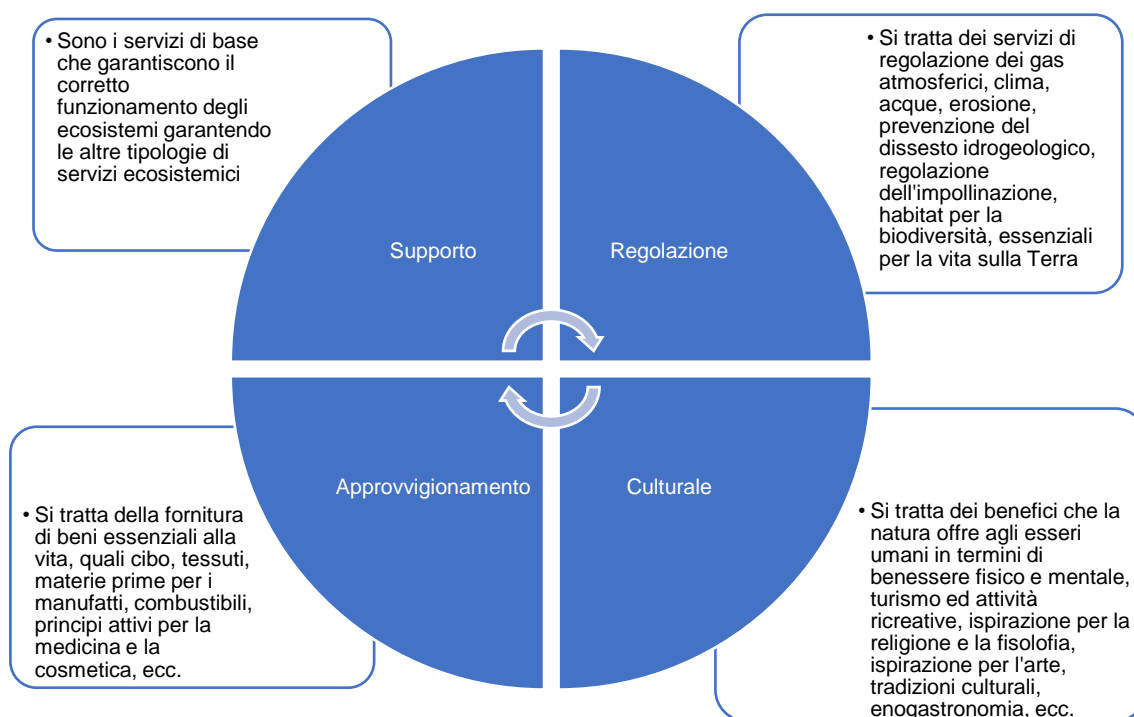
• Sono i servizi di base che garantiscono il corretto funzionamento degli ecosistemi garantendo le altre tipologie di servizi ecosistemici

• Si tratta dei servizi di regolazione dei gas atmosferici, clima, acque, erosione, prevenzione del dissesto idrogeologico, regolazione dell'impollinazione, habitat per la biodiversità, essenziali per la vita sulla Terra

Supporto

Regolazione

Approvvigionamento

Culturale

• Si tratta della fornitura di beni essenziali alla vita, quali cibo, tessuti, materie prime per i manufatti, combustibili, principi attivi per la medicina e la cosmetica, ecc.

• Si tratta dei benefici che la natura offre agli esseri umani in termini di benessere fisico e mentale, turismo ed attività ricreative, ispirazione per la religione e la fisolofia, ispirazione per l'arte, tradizioni culturali, enogastronomia, ecc.